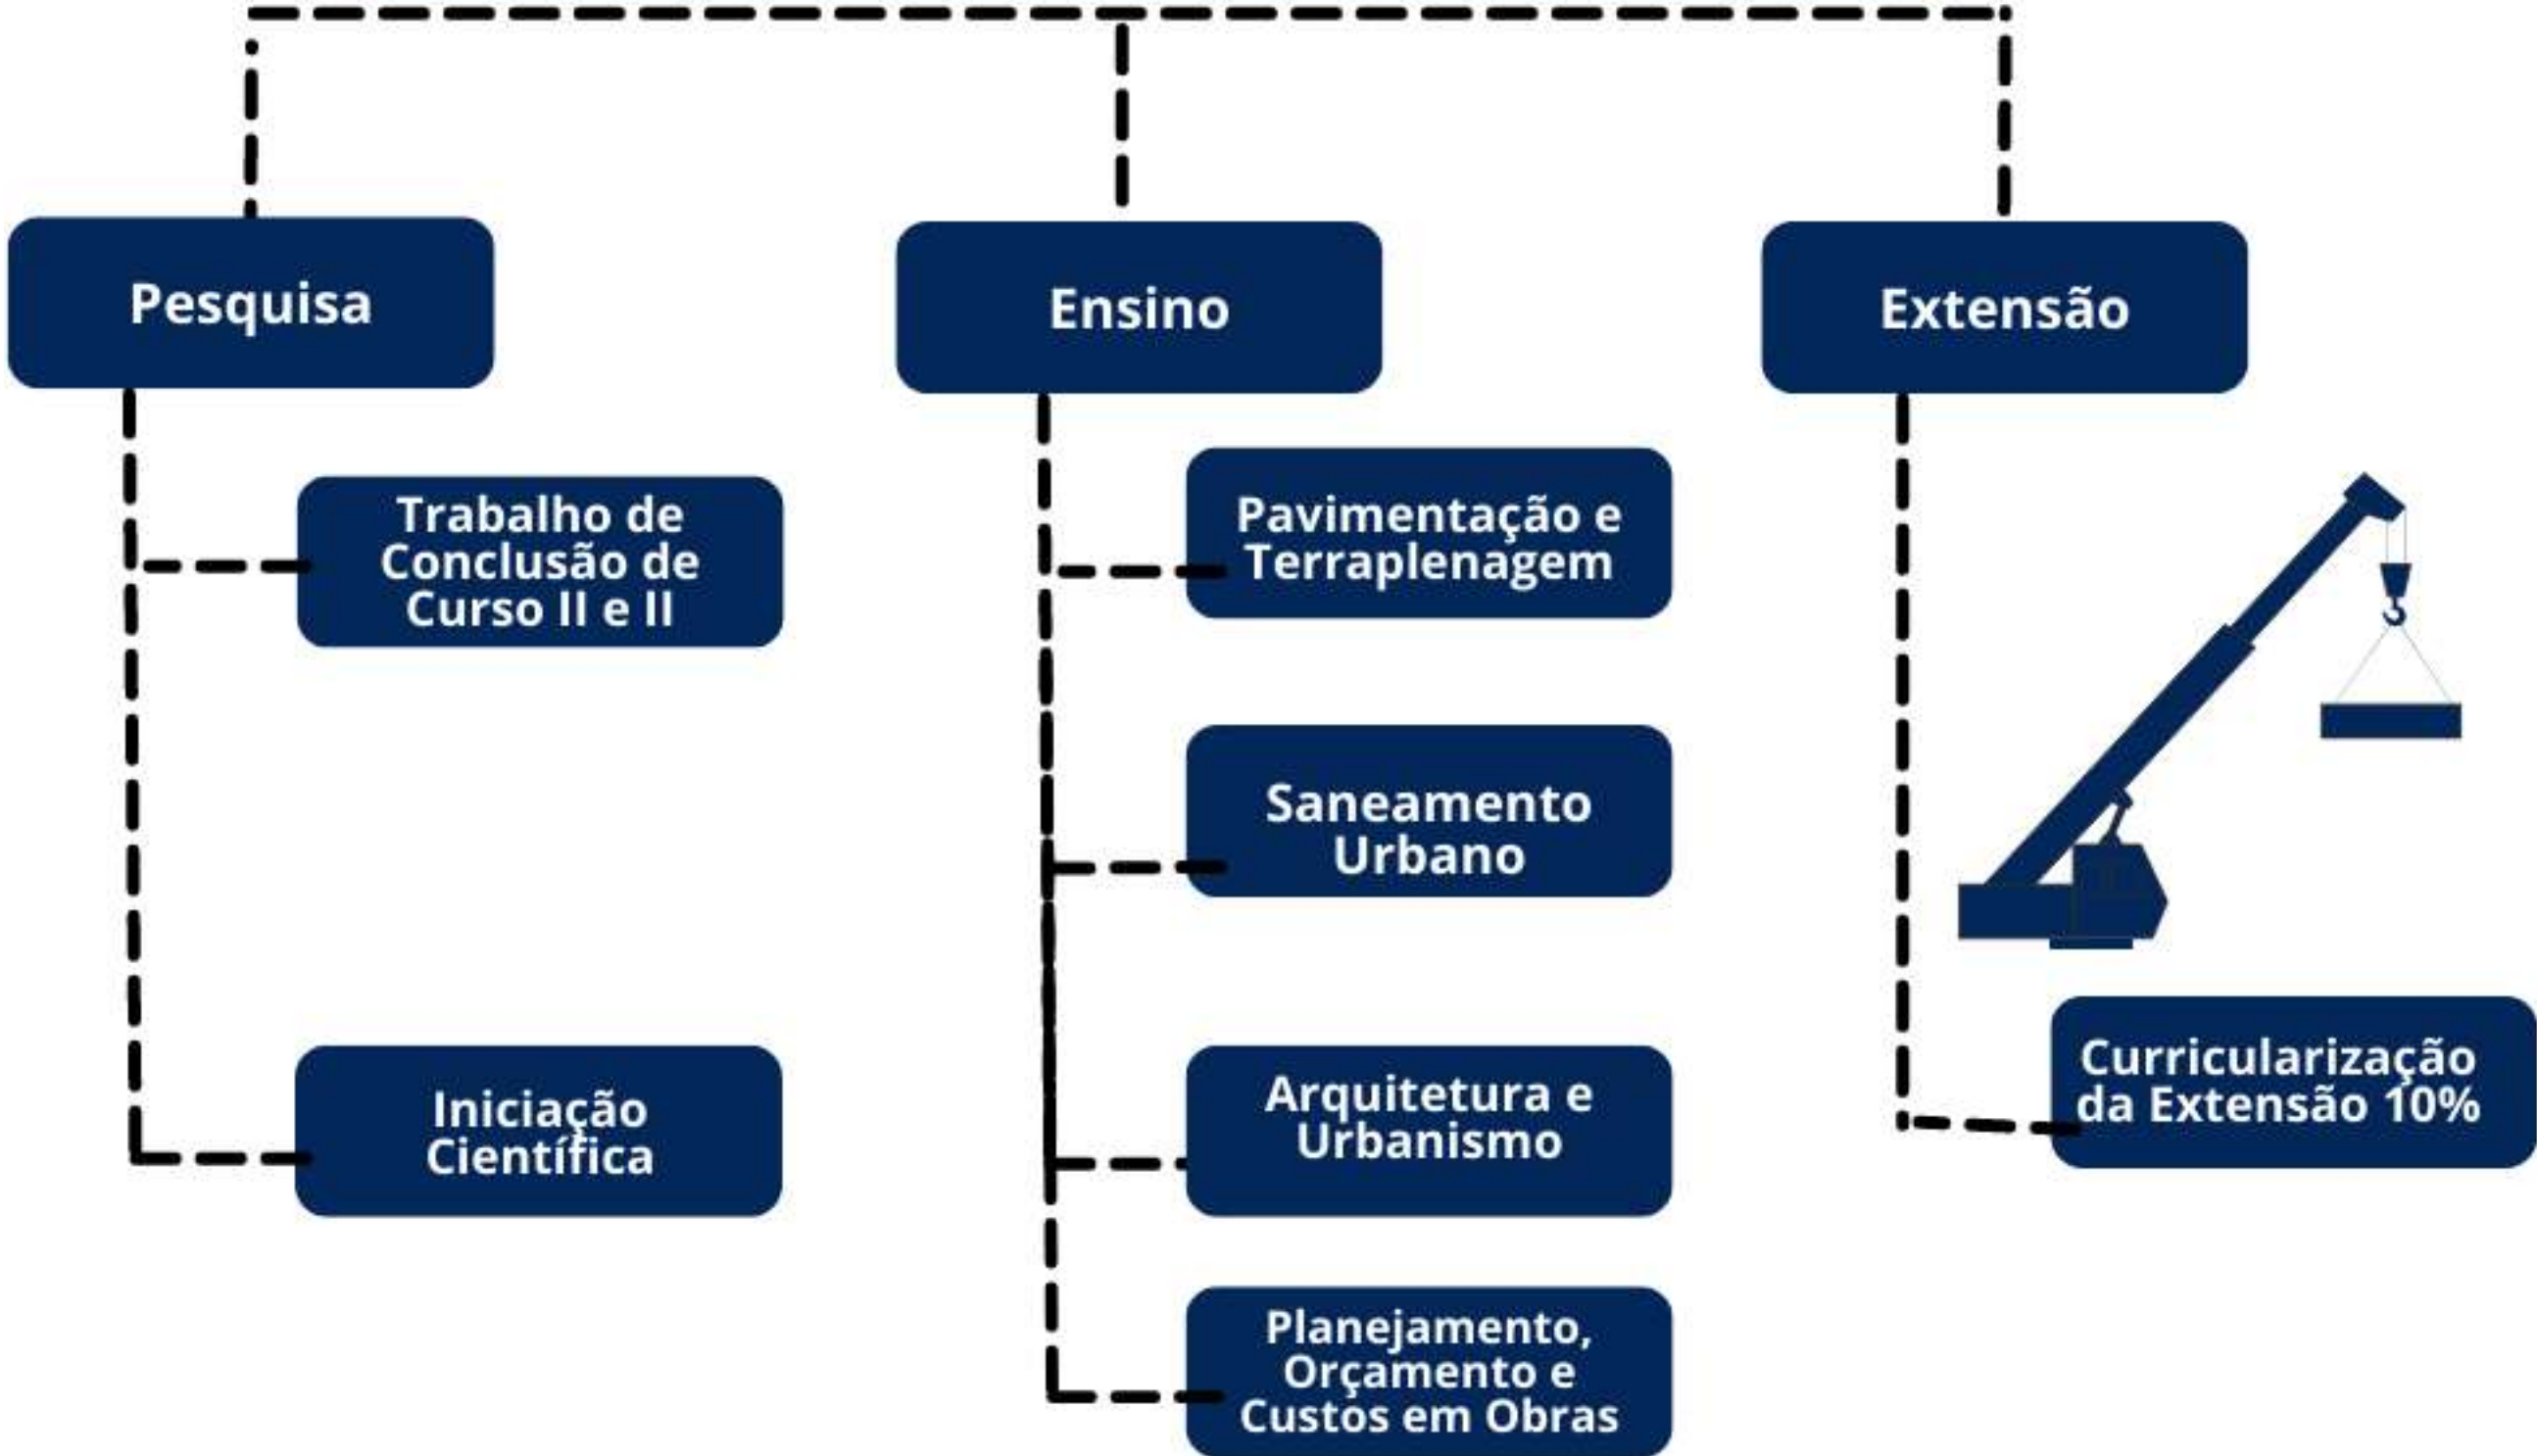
Pesquisa

Ensino

Extensão

Trabalho de Conclusão de Curso II e II

Iniciação Científica

Pavimentação e Terraplenagem

Saneamento Urbano

Arquitetura e Urbanismo

Planejamento, Orçamento e Custos em Obras

Curricularização da Extensão 10%